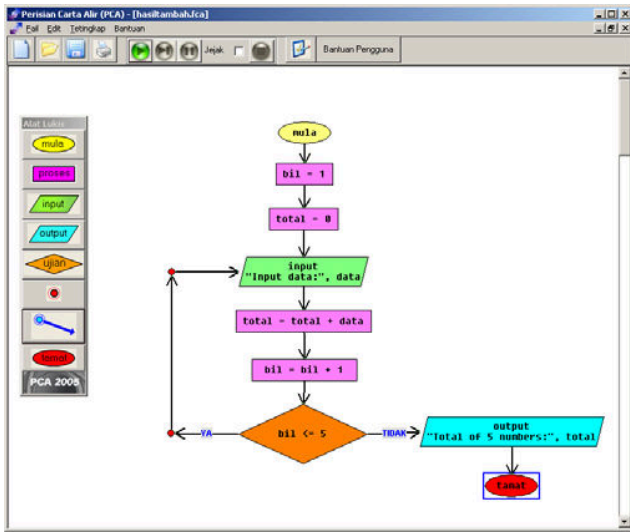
Perisian Carta Alir (PCA) - [hasiltambah.fca]

Fail Edit Tetingkap Bantuan

Jejak

Bantuan Pengguna

Alat Lukis

mula

proses

input

output

ujian

tamat

PCA 2005

mula

bil = 1

total = 0

input
"Input data:", data

total = total + data

bil = bil + 1

bil <= 5

YA

TIDAK

output
"Total of 5 numbers:", total

tamat